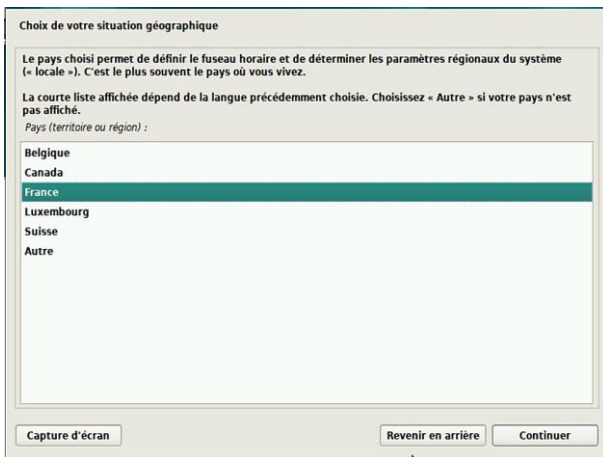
Choix de votre situation géographique

Le pays choisi permet de définir le fuseau horaire et de déterminer les paramètres régionaux du système (« locale »). C'est le plus souvent le pays où vous vivez.

La courte liste affichée dépend de la langue précédemment choisie. Choisissez « Autre » si votre pays n'est pas affiché.

Pays (territoire ou région) :

Belgique
Canada
France
Luxembourg
Suisse
Autre

Capture d'écran

Revenir en arrière

Continuer